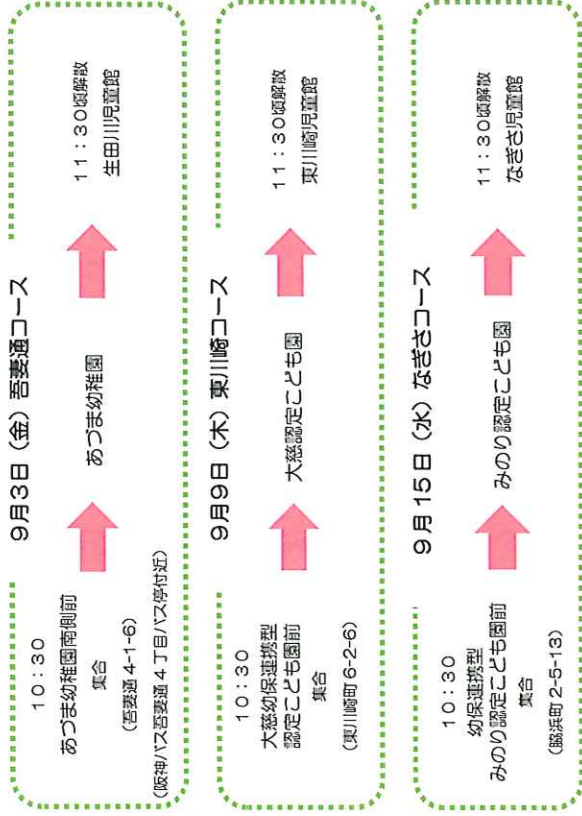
9月3日（金）吾妻通コース

10：30
あづま幼稚園南側前
集合
（吾妻通 4-1-6）
（阪神バス吾妻通４丁目バス停付近）

あづま幼稚園

11：30頃解散
生田川児童館

9月9日（木）東川崎コース

10：30
大慈幼保連携型
認定こども園前
集合
（東川崎町 6-2-6）

大慈認定こども園

11：30頃解散
東川崎児童館

9月15日（水）なぎさコース

10：30
幼保連携型
みのり認定こども園前
集合
（臨浜町 2-5-13）

みのり認定こども園

11：30頃解散
なぎさ児童館